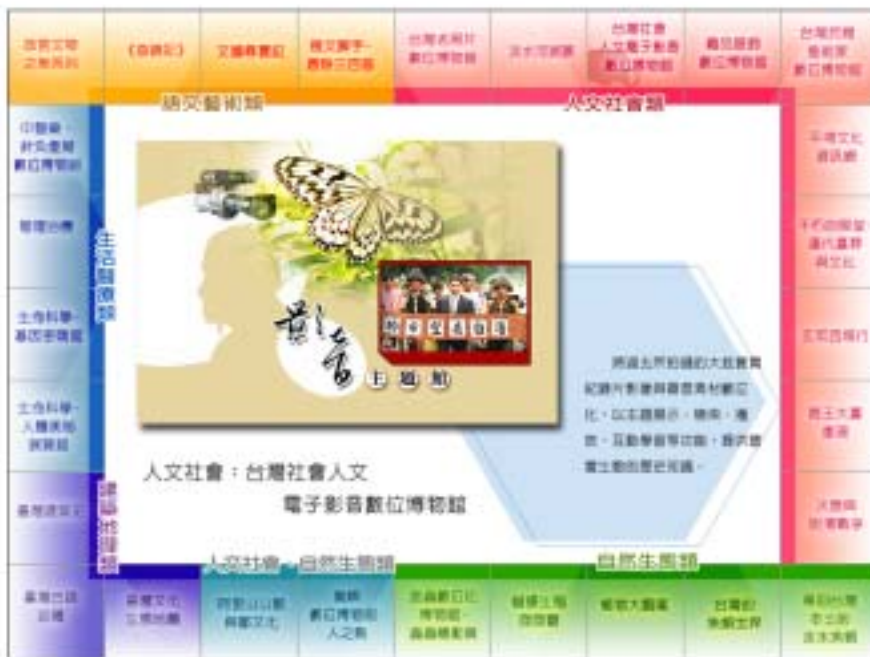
故宮文物之美系列

《發現》

文獻尋寶記

展文圖手-書藝三百年

台灣古蹟片數位博物館

淡水河流域

台灣社會人文電子影音數位博物館

義民節的數位博物館

台灣民俗藝術家數位博物館

語文藝術類

人文社會類

中醫藥針灸臺灣數位博物館

電影台灣

生命科學-基因密碼館

生命科學-人體奧秘探索館

臺灣語言文化

生命與環境類

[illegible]

平埔文化資訊網

千朽的關聯:漢代畫像與文化

玄奘西域行

國王大臣樂園

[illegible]

影音

主題館

人文社會:台灣社會人文

電子影音數位博物館

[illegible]

課程統整類

人文社會、自然生態類

自然生態類

臺灣古蹟巡禮

蘭嶼文化生活地圖

阿里山公園與鄒文化

蝴蝶數位博物館人之館

走過數位化博物館-蟲蟲精彩館

蝴蝶生態研究館

蝴蝶大觀園

台灣的魚類世界

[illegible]